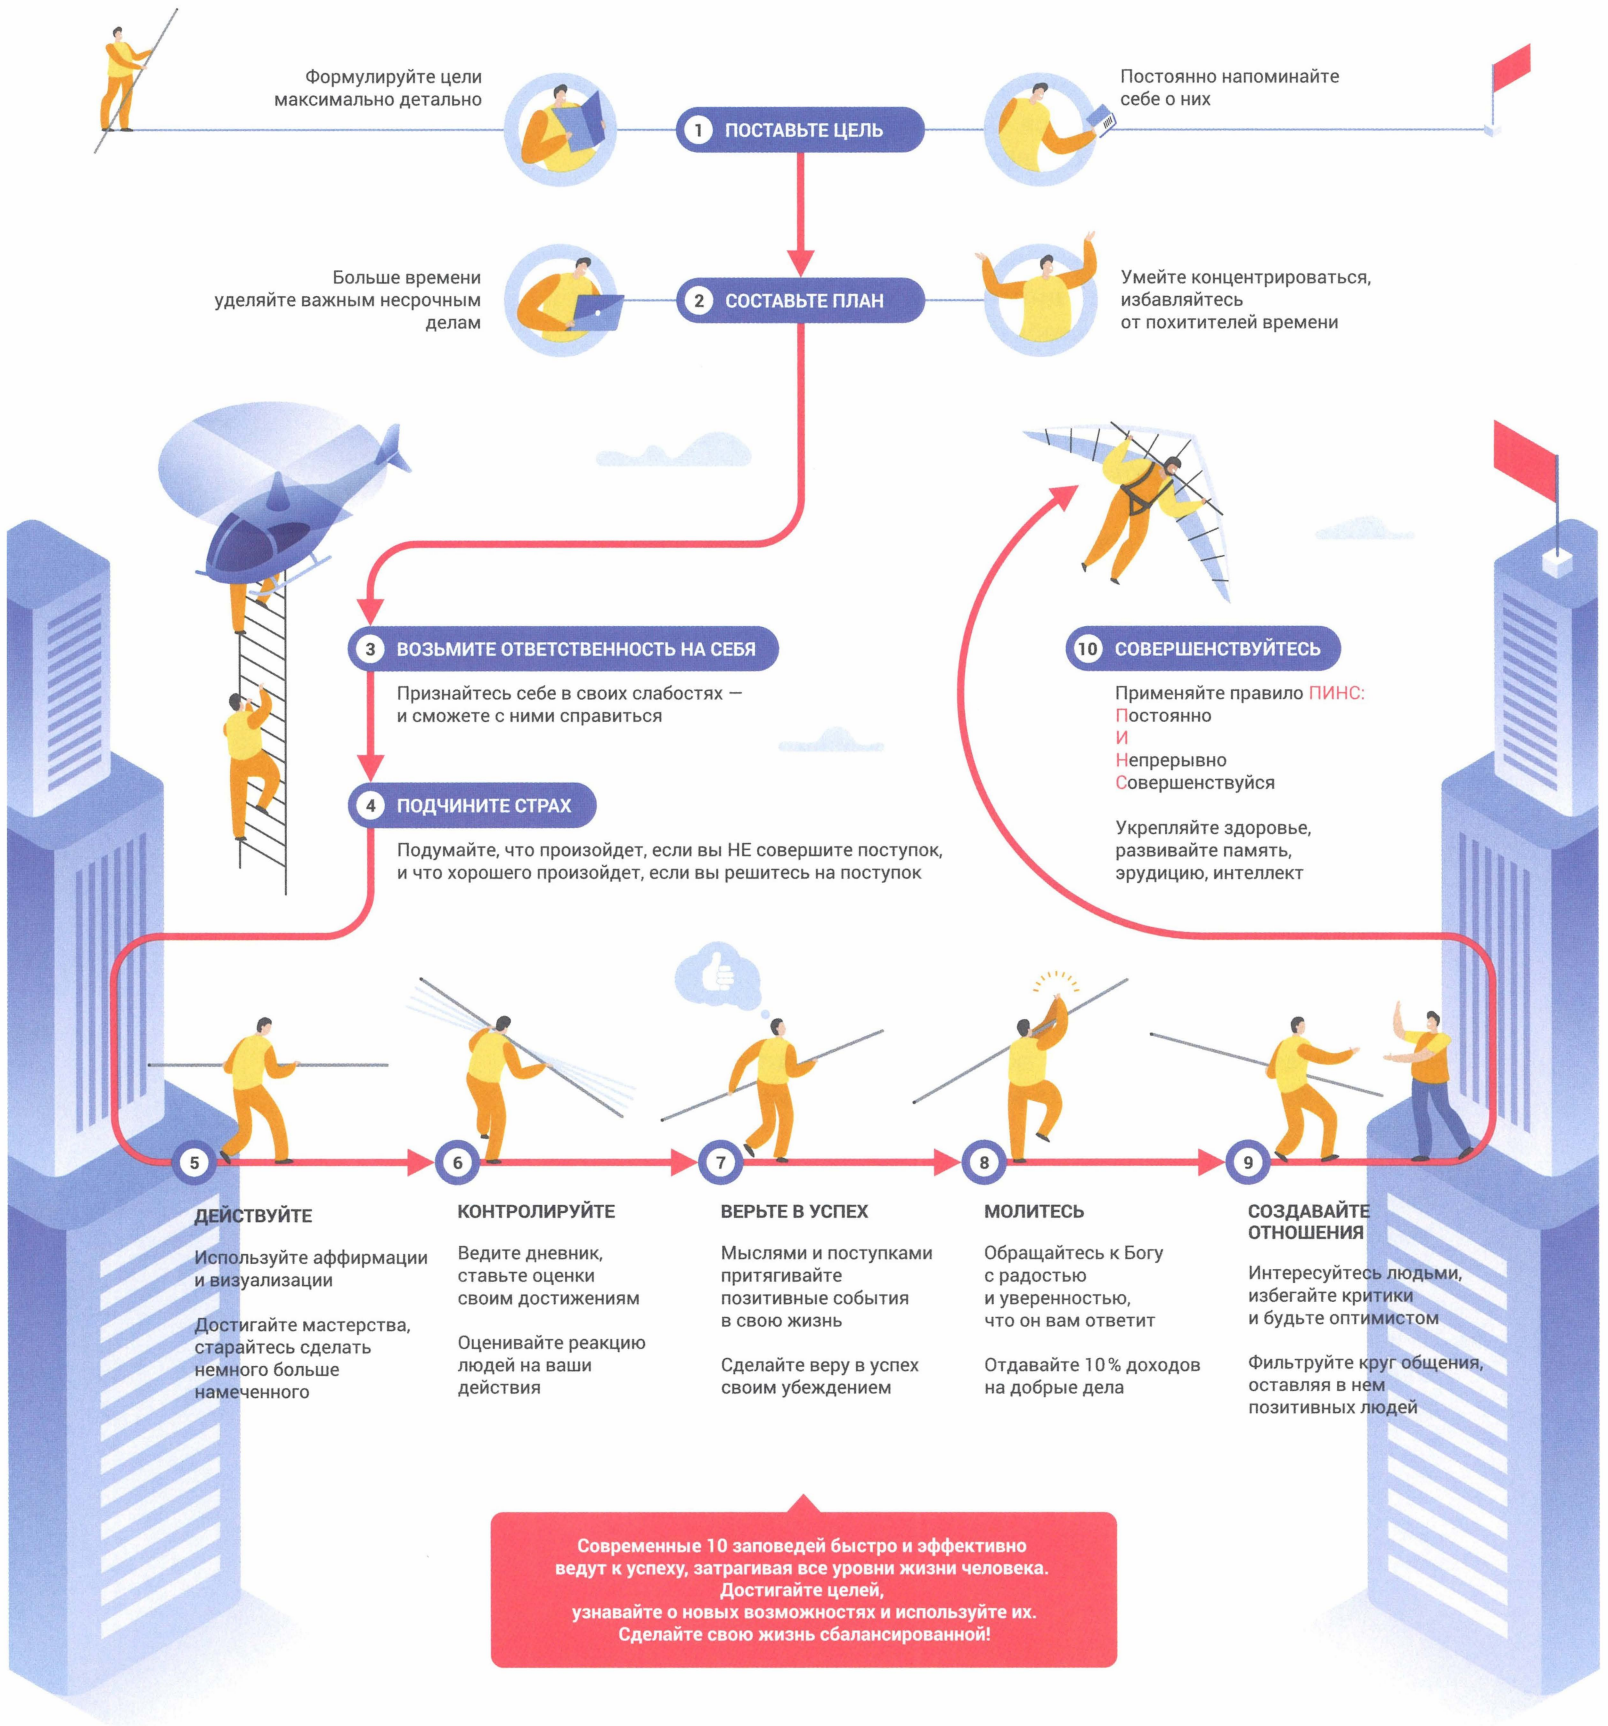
Формулируйте цели максимально детально

1 ПОСТАВЬТЕ ЦЕЛЬ

Постоянно напоминайте себе о них

Больше времени уделяйте важным несрочным делам

2 СОСТАВЬТЕ ПЛАН

Умейте концентрироваться, избавляйтесь от похитителей времени

3 ВОЗЬМИТЕ ОТВЕТСТВЕННОСТЬ НА СЕБЯ

Признайтесь себе в своих слабостях — и сможете с ними справиться

4 ПОДЧИНИТЕ СТРАХ

Подумайте, что произойдет, если вы НЕ совершите поступок, и что хорошего произойдет, если вы решитесь на поступок

10 СОВЕРШЕНСТВУЙТЕСЬ

Применяйте правило ПИНС:
Постоянно
И
Непрерывно
Совершенствуйся

Укрепляйте здоровье, развивайте память, эрудицию, интеллект

5 ДЕЙСТВУЙТЕ

Используйте аффирмации и визуализации

Достигайте мастерства, старайтесь сделать немного больше намеченного

6 КОНТРОЛИРУЙТЕ

Ведите дневник, ставьте оценки своим достижениям

Оценивайте реакцию людей на ваши действия

7 ВЕРЬТЕ В УСПЕХ

Мыслями и поступками притягивайте позитивные события в свою жизнь

Сделайте веру в успех своим убеждением

8 МОЛИТЕСЬ

Обращайтесь к Богу с радостью и уверенностью, что он вам ответит

Отдавайте 10 % доходов на добрые дела

9 СОЗДАВАЙТЕ ОТНОШЕНИЯ

Интересуйтесь людьми, избегайте критики и будьте оптимистом

Фильтруйте круг общения, оставляя в нем позитивных людей

Современные 10 заповедей быстро и эффективно ведут к успеху, затрагивая все уровни жизни человека. Достигайте целей, узнавайте о новых возможностях и используйте их. Сделайте свою жизнь сбалансированной!